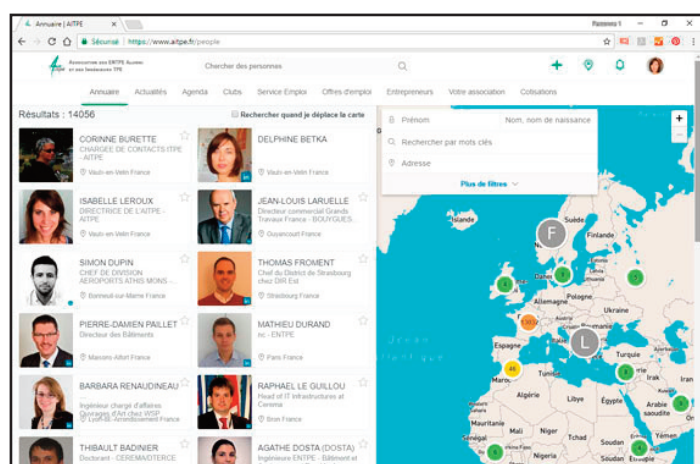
Annuaire | AITPE ×

Personne 1

← → C ⌂ Sécurisé | https://www.aitpe.fr/people

Association des ENTPE Élèves et des Ingénieurs TPE

Chercher des personnes

Annuaire Actualités Agenda Clubs Service Emploi Offres d'emploi Entrepreneurs Votre association Cotisations

Résultats : 14056

Rechercher quand je déplace la carte

CORINNE BURETTE
CHARGÉE DE CONTACTS ITPE - AITPE
Vaulx-en-Velin France

DELPHINE BETKA
Vaulx-en-Velin France

ISABELLE LEROUX
DIRECTRICE DE L'AITPE - AITPE
Vaulx-en-Velin France

JEAN-LOUIS LARUELLE
Directeur commercial Grands Travaux France - BOUYGUES...
Guyancourt France

SIMON DUPIN
CHEF DE DIVISION AEROPORTS ATHIS MONS -...
Bonneuil-sur-Marne France

THOMAS FROMENT
Chef du District de Strasbourg chez DIR Est
Strasbourg France

PIERRE-DAMIEN PAILLET
Directeur des Bâtiments
Maisons Alfort France

MATHIEU DURAND
nc - ENTPE
Paris France

BARBARA RENAUDINEAU
Ingénieur chargé d'affaires Ouvrages d'Art chez WSP
Lyon 4e Arrondissement France

RAPHAEL LE GUILLOU
Head of IT infrastructures at Cerema
Bron France

THIBAULT BADINIER
Doctorant - CEREMA/DTERCE

AGATHE DOSTA (DOSTA)
Ingénieure ENTPE - Bâtiment et

Prénom
Nom, nom de naissance
Rechercher par mots clés
Adresse
Plus de filtres

Islande
Suède
Finlande
Irlande
Allemagne
Pologne
Ukraine
France
Espagne
Turquie
Irak
Maroc
Tunisie
Libye
Égypte
Arabie saoudite
Mauritanie
Mali
Niger
Tchad
Soudan
Yémen
Nigeria

F
L
1309
48
17